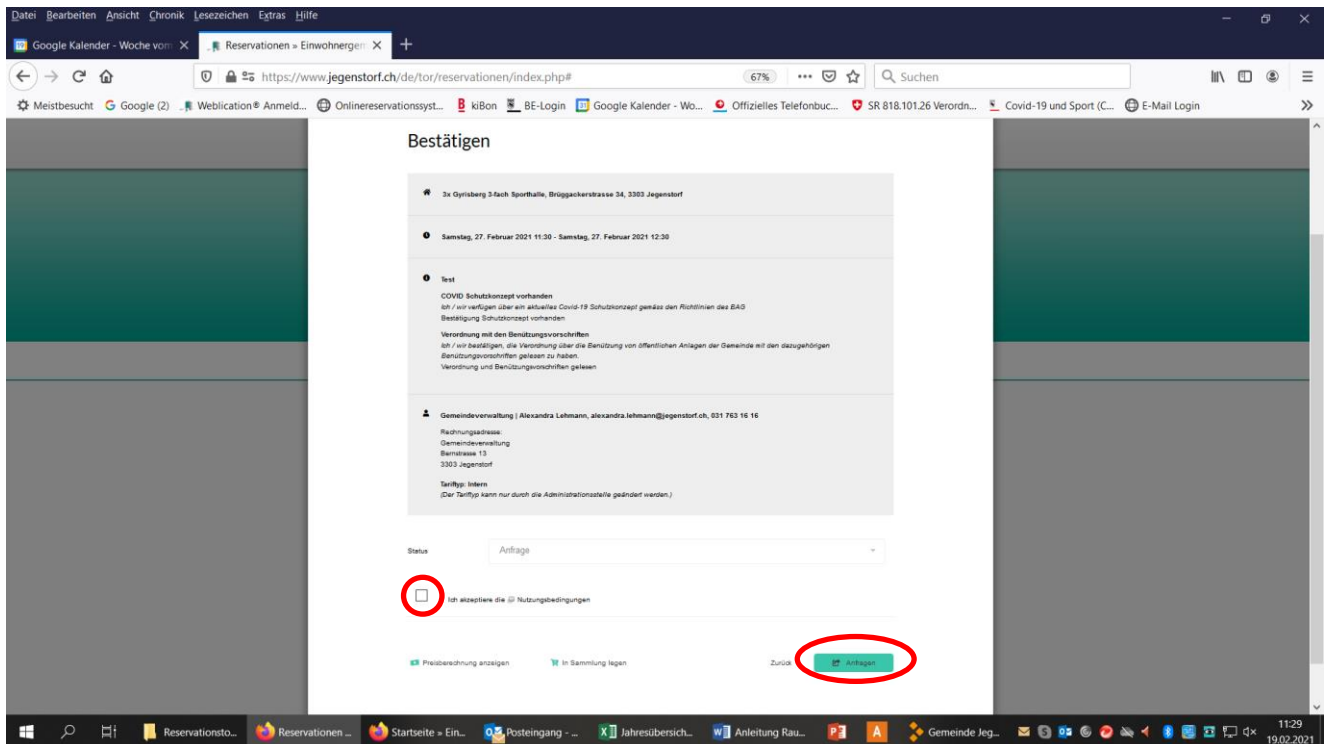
Datei Bearbeiten Ansicht Chronik Lesezeichen Extras Hilfe

Google Kalender - Woche vom
Reservationen » Einwohnergem

https://www.jegenstorf.ch/de/tor/reservationen/index.php#
67%
Suchen

Meistbesucht Google (2) Weblication® Anmeld... Onlinereservationssyst... kiBon BE-Login Google Kalender - Wo... Offizielles Telefonbuc... SR 818.101.26 Verordn... Covid-19 und Sport (C... E-Mail Login

Bestätigen

3x Gyrisberg 3-fach Sporthalle, Brüggackerstrasse 34, 3303 Jegenstorf

Samstag, 27. Februar 2021 11:30 - Samstag, 27. Februar 2021 12:30

Test

COVID Schutzkonzept vorhanden
Ich / wir verfügen über ein aktuelles Covid-19 Schutzkonzept gemäss den Richtlinien des BAG
Bestätigung Schutzkonzept vorhanden

Verordnung mit den Benützungsvorschriften
Ich / wir bestätigen, die Verordnung über die Benützung von öffentlichen Anlagen der Gemeinde mit den dazugehörigen Benützungsvorschriften gelesen zu haben.
Verordnung und Benützungsvorschriften gelesen

Gemeindeverwaltung | Alexandra Lehmann, alexandra.lehmann@jegenstorf.ch, 031 763 16 16

Rechnungsadresse:
Gemeindeverwaltung
Bernstrasse 13
3303 Jegenstorf

Tariftyp: Intern
(Der Tariftyp kann nur durch die Administrationsstelle geändert werden.)

Status
Anfrage

Ich akzeptiere die Nutzungsbedingungen

Preisberechnung anzeigen
In Sammlung legen
Zurück
Anfragen

Reservationsto...
Reservationen ...
Startseite » Ein...
Posteingang - ...
Jahresübersich...
Anleitung Rau...
Gemeinde Jeg...
11:29
19.02.2021